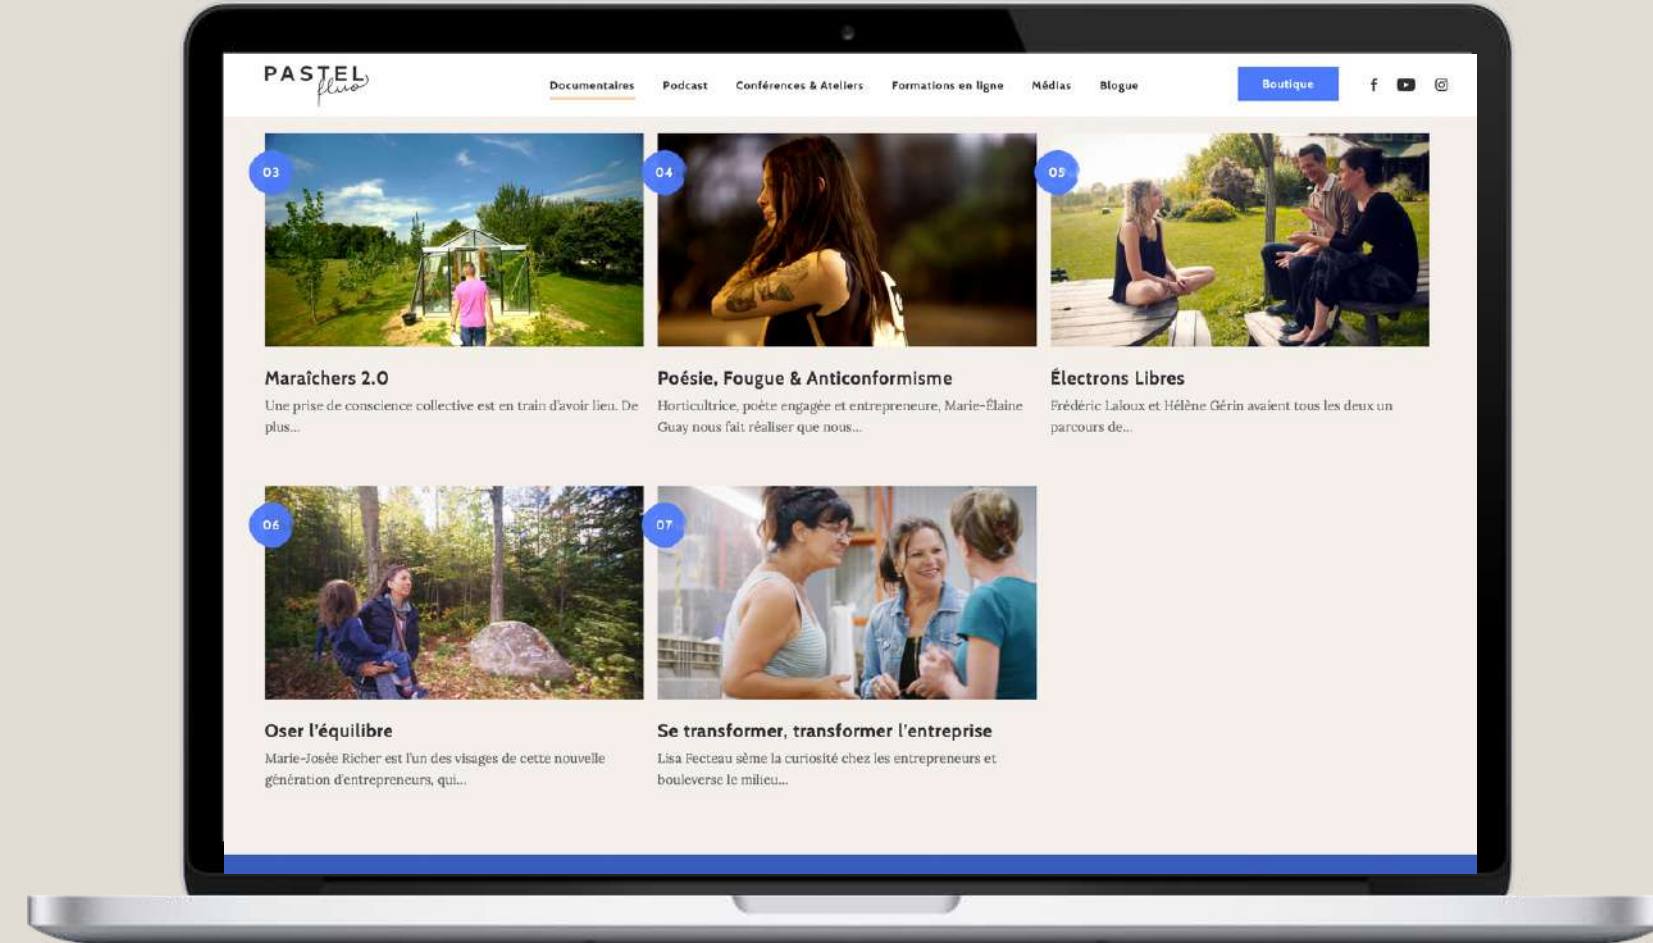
PASTEL fluo

Documentaires Podcast Conférences & Ateliers Formations en ligne Médias Blogue

Boutique

03

Maraîchers 2.0

Une prise de conscience collective est en train d'avoir lieu. De plus...

04

Poésie, Fougue & Anticonformisme

Horticultrice, poète engagée et entrepreneure, Marie-Élaine Guay nous fait réaliser que nous...

05

Électrons Libres

Frédéric Laloux et Hélène Gérin avaient tous les deux un parcours de...

06

Oser l'équilibre

Marie-Josée Richer est l'un des visages de cette nouvelle génération d'entrepreneurs, qui...

07

Se transformer, transformer l'entreprise

Lisa Fecteau sème la curiosité chez les entrepreneurs et bouleverse le milieu...